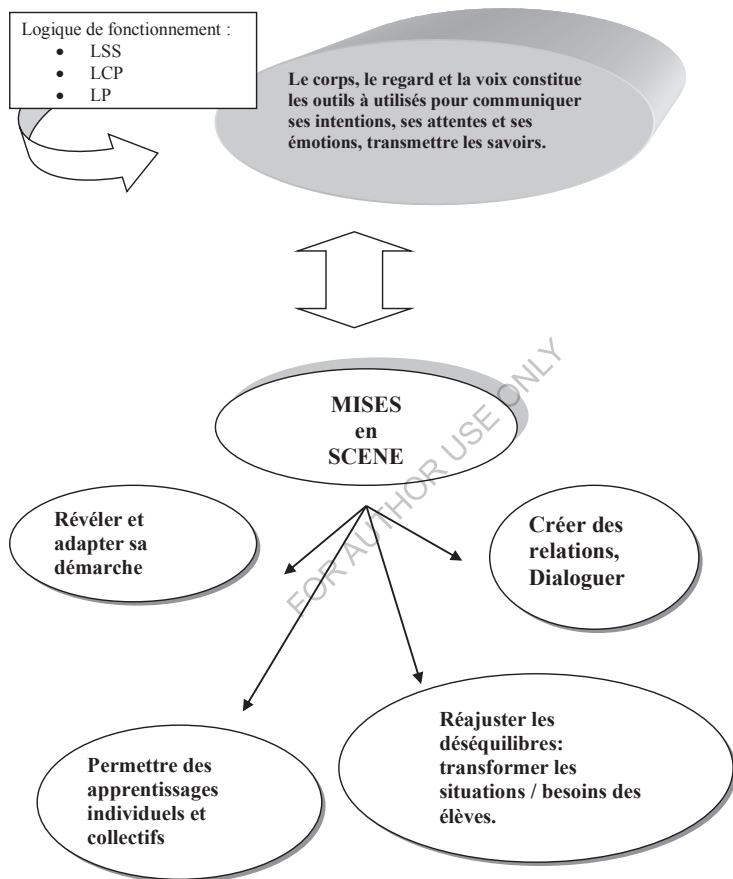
Logique de fonctionnement :
- LSS
- LCP
- LP

Le corps, le regard et la voix constitue les outils à utilisés pour communiquer ses intentions, ses attentes et ses émotions, transmettre les savoirs.

MISES en SCENE

FOR AUTHOR USE ONLY

Révéler et adapter sa démarche

Créer des relations, Dialoguer

Permettre des apprentissages individuels et collectifs

Réajuster les déséquilibres: transformer les situations / besoins des élèves.